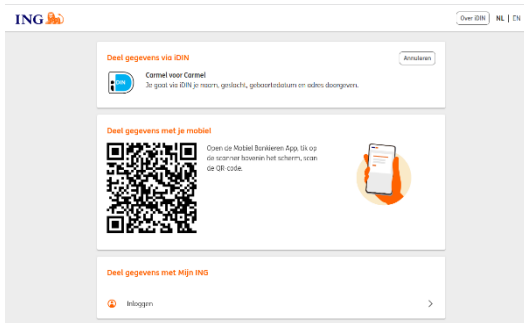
ING

Over iDIN NL | EN

Deel gegevens via iDIN

Annuleren

iDIN

Carmel voor Carmel

Je gaat via iDIN je naam, geslacht, geboortedatum en adres doorgeven.

Deel gegevens met je mobiel

Open de Mobiel Bankieren App, tik op de scanner bovenin het scherm, scan de QR code.

Deel gegevens met Mijn ING

Inloggen